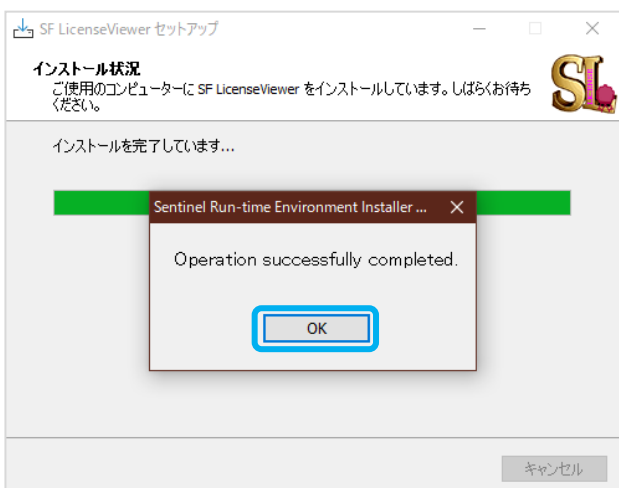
SF LicenseViewer セットアップ

インストール状況
ご使用のコンピューターに SF LicenseViewer をインストールしています。しばらくお待ちください。

SL

インストールを完了しています...

Sentinel Run-time Environment Installer ...

Operation successfully completed.

OK

キャンセル